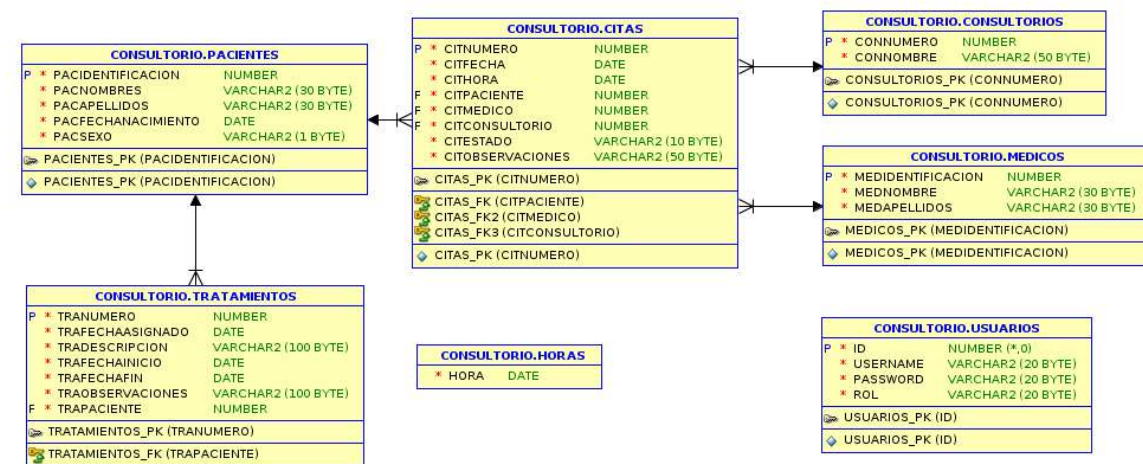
CONSULTORIO.PACIENTES

| | | | |
|---|---|---|---|
| P | * | PACIDENTIFICACION | NUMBER |
| | * | PACNOMBRES | VARCHAR2 (30 BYTE) |
| | * | PACAPELLIDOS | VARCHAR2 (30 BYTE) |
| | * | PACFECHANACIMIENTO | DATE |
| | * | PACSEXO | VARCHAR2 (1 BYTE) |

PACIENTES_PK (PACIDENTIFICACION)

PACIENTES_PK (PACIDENTIFICACION)

CONSULTORIO.CITAS

| | | | |
|---|---|---|---|
| P | * | CITNUMERO | NUMBER |
| | * | CITFECHA | DATE |
| | * | CITHORA | DATE |
| F | * | CITPACIENTE | NUMBER |
| F | * | CITMEDICO | NUMBER |
| F | * | CITCONSULTORIO | NUMBER |
| | * | CITESTADO | VARCHAR2 (10 BYTE) |
| | * | CITOBSERVACIONES | VARCHAR2 (50 BYTE) |

CITAS_PK (CITNUMERO)

CITAS_FK (CITPACIENTE)
CITAS_FK2 (CITMEDICO)
CITAS_FK3 (CITCONSULTORIO)

CITAS_PK (CITNUMERO)

CONSULTORIO.CONSULTORIOS

| | | | |
|---|---|---|---|
| P | * | CONNUMERO | NUMBER |
| | * | CONNOMBRE | VARCHAR2 (50 BYTE) |

CONSULTORIOS_PK (CONNUMERO)

CONSULTORIOS_PK (CONNUMERO)

CONSULTORIO.MEDICOS

| | | | |
|---|---|---|---|
| P | * | MEDIDENTIFICACION | NUMBER |
| | * | MEDNOMBRE | VARCHAR2 (30 BYTE) |
| | * | MEDAPELLIDOS | VARCHAR2 (30 BYTE) |

MEDICOS_PK (MEDIDENTIFICACION)

MEDICOS_PK (MEDIDENTIFICACION)

CONSULTORIO.TRATAMIENTOS

| | | | |
|---|---|---|---|
| P | * | TRANUMERO | NUMBER |
| | * | TRAFECHAASIGNADO | DATE |
| | * | TRADESCRIPCION | VARCHAR2 (100 BYTE) |
| | * | TRAFECHAINICIO | DATE |
| | * | TRAFECHAFIN | DATE |
| | * | TRAOBSERVACIONES | VARCHAR2 (100 BYTE) |
| F | * | TRAPACIENTE | NUMBER |

TRATAMIENTOS_PK (TRANUMERO)

TRATAMIENTOS_FK (TRAPACIENTE)

CONSULTORIO.HORAS

| | | |
|---|---|---|
| * | HORA | DATE |

CONSULTORIO.USUARIOS

| | | | |
|---|---|---|---|
| P | * | ID | NUMBER (*,0) |
| | * | USERNAME | VARCHAR2 (20 BYTE) |
| | * | PASSWORD | VARCHAR2 (20 BYTE) |
| | * | ROL | VARCHAR2 (20 BYTE) |

USUARIOS_PK (ID)

USUARIOS_PK (ID)